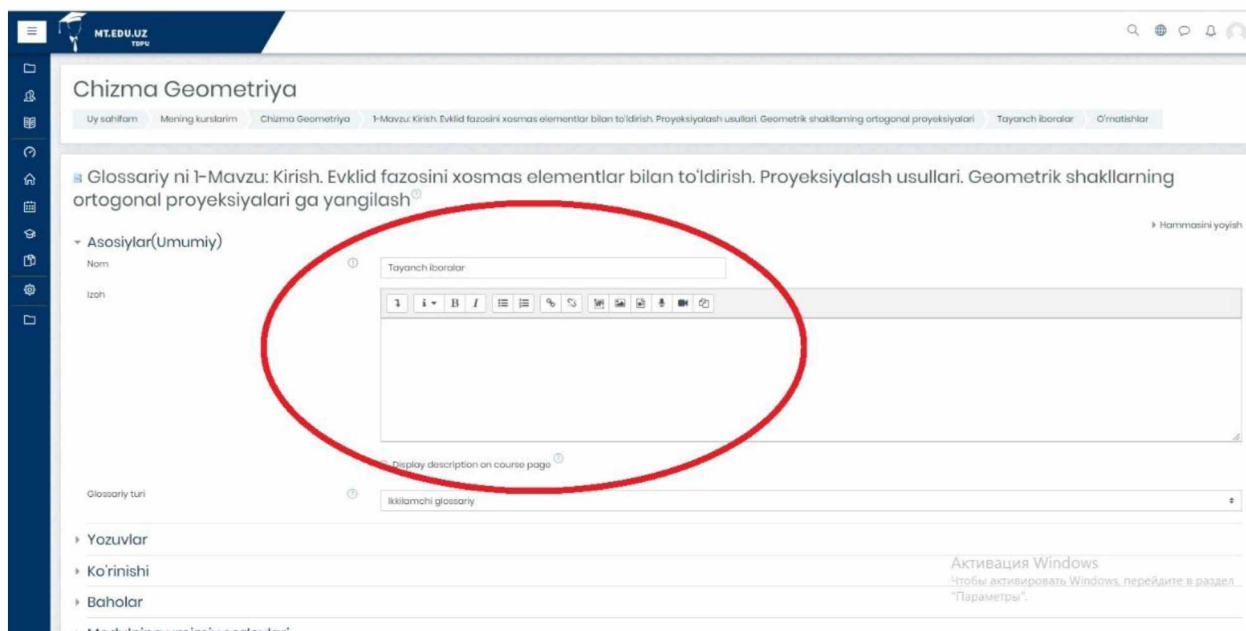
MT.EDU.UZ
TDPU

Chizma Geometriya

Uy sahifam | Mening kurslarim | Chizma Geometriya | 1-Mavzu: Kirish. Evklid fazosini xosmas elementlar bilan to'ldirish. Proyeksiyalash usullari. Geometrik shakllarning ortogonal proyeksiyalari | Tayanch iboralar | O'rnatishlar

Glossariy ni 1-Mavzu: Kirish. Evklid fazosini xosmas elementlar bilan to'ldirish. Proyeksiyalash usullari. Geometrik shakllarning ortogonal proyeksiyalari ga yangilash

Hammasini yoyish

Asosiylar(Umumiy)

Nom

Tayanch iboralar

Izoh

Display description on course page

Glossariy turi

Ikkilamchi glossariy

Yozuvlar

Ko'rinishi

Baholar

Активация Windows
Чтобы активировать Windows, перейдите в раздел "Параметры".

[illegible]